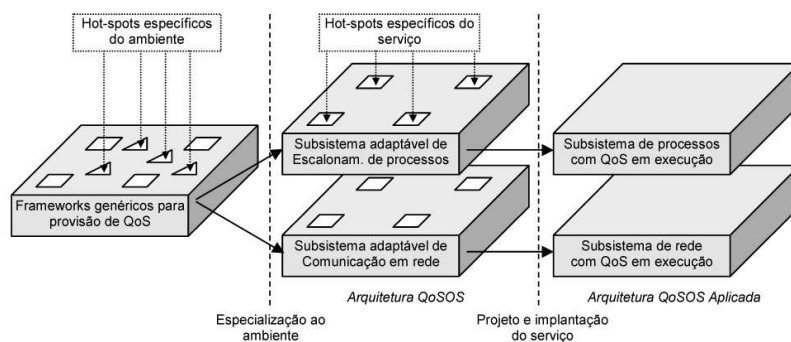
Hot-spots específicos do ambiente

Hot-spots específicos do serviço

Frameworks genéricos para provisão de QoS

Subsistema adaptável de Escalonam. de processos

Subsistema adaptável de Comunicação em rede

Subsistema de processos com QoS em execução

Subsistema de rede com QoS em execução

Arquitetura QoSOS

Arquitetura QoSOS Aplicada

Especialização ao ambiente

Projeto e implantação do serviço